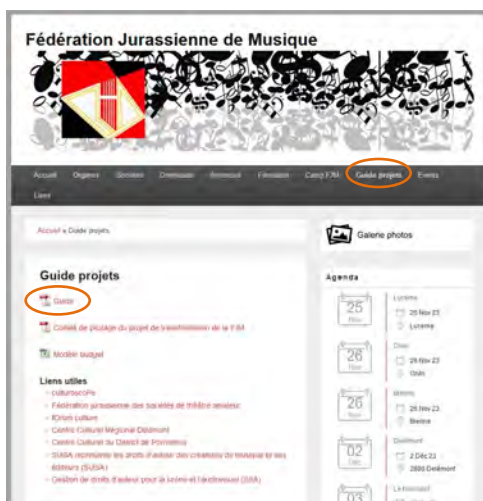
Fédération Jurassienne de Musique

Accueil Organes Sociétés Downloads Annonces Formation Camp FJM Guide projets Events Liens

Accueil » Guide projets

Guide projets

Guide

Comité de pilotage du projet de transformation de la FJM

Modèle budget

Liens utiles
- culturoscoPe
- Fédération jurassienne des sociétés de théâtre amateur
- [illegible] Culture
- Centre Culturel Régional Delémont
- Centre Culturel du District de Porrentruy
- SUISA représente les droits d'auteur des créateurs de musique et des éditeurs (SUISA)
- Gestion de droits d'auteur pour la scène et l'audiovisuel (SSA)

Galerie photos

Agenda

25 Nov Lucerne 25 Nov 23 Lucerne

26 Nov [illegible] 26 Nov 23 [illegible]

26 Nov Moutier 26 Nov 23 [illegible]

02 Déc Delémont 2 Déc 23 2800 Delémont

03 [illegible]